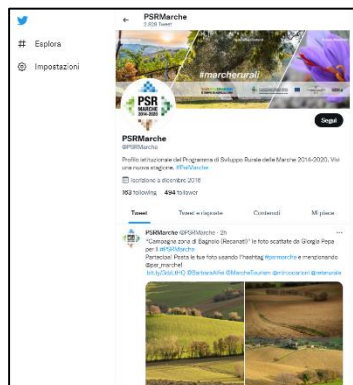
# Esplora

Impostazioni

PSRMarche
2.836 Tweet

#marcherurali

PSR MARCHE 2014-2020

Segui

PSRMarche
@PSRMarche

Profilo istituzionale del Programma di Sviluppo Rurale delle Marche 2014-2020. Vivi una nuova stagione. #PsrMarche

Iscrizione a dicembre 2016

163 following 494 follower

Tweet | Tweet e risposte | Contenuti | Mi piace

PSRMarche @PSRMarche · 2h
"Campagne zona di Bagnolo (Recanati)" le foto scattate da Giorgia Pepa per il #PSRMarche
Partecipa! Posta le tue foto usando l'hashtag #psrmarche e menzionando @psr_marche!
bit.ly/3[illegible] @BarbaraAlfei @MarcheTourism @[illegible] @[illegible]